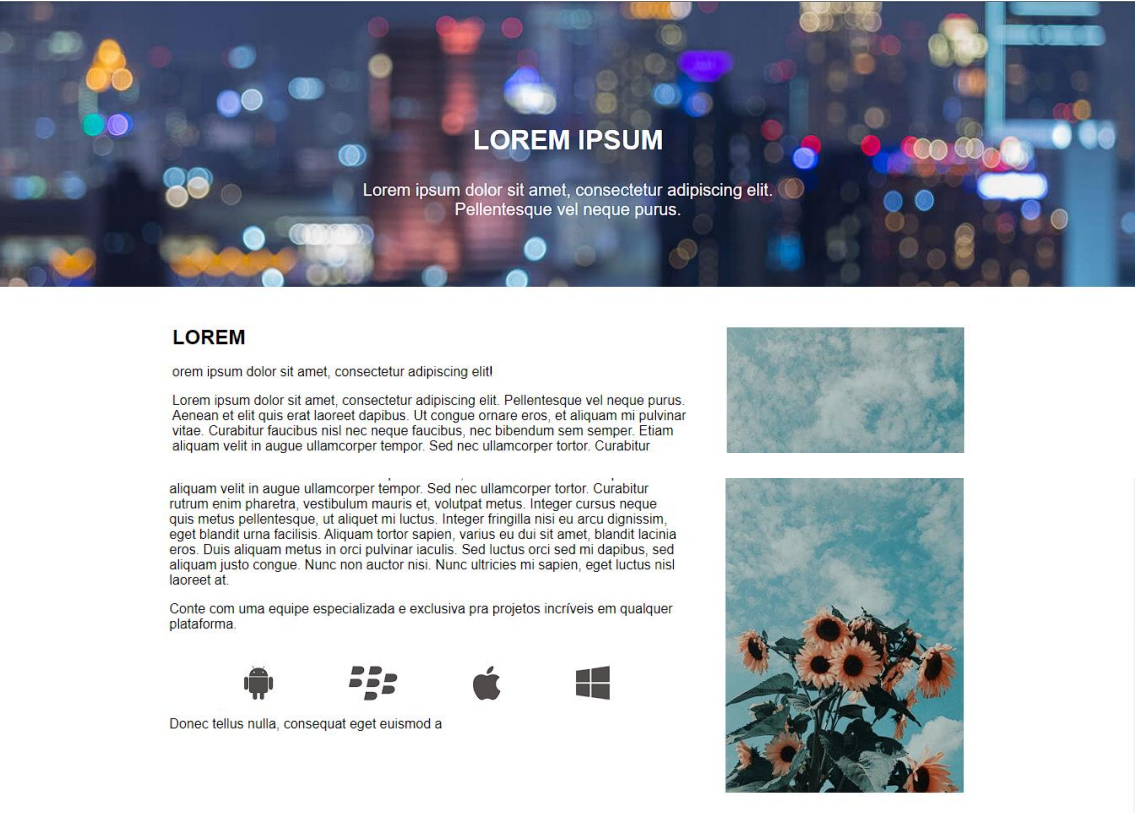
LOREM IPSUM

Lorem ipsum dolor sit amet, consectetur adipiscing elit. Pellentesque vel neque purus.

LOREM

orem ipsum dolor sit amet, consectetur adipiscing elit!

Lorem ipsum dolor sit amet, consectetur adipiscing elit. Pellentesque vel neque purus. Aenean et elit quis erat laoreet dapibus. Ut congue ornare eros, et aliquam mi pulvinar vitae. Curabitur faucibus nisl nec neque faucibus, nec bibendum sem semper. Etiam aliquam velit in augue ullamcorper tempor. Sed nec ullamcorper tortor. Curabitur

aliquam velit in augue ullamcorper tempor. Sed nec ullamcorper tortor. Curabitur rutrum enim pharetra, vestibulum mauris et, volutpat metus. Integer cursus neque quis metus pellentesque, ut aliquet mi luctus. Integer fringilla nisi eu arcu dignissim, eget blandit urna facilisis. Aliquam tortor sapien, varius eu dui sit amet, blandit lacinia eros. Duis aliquam metus in orci pulvinar iaculis. Sed luctus orci sed mi dapibus, sed aliquam justo congue. Nunc non auctor nisi. Nunc ultricies mi sapien, eget luctus nisl laoreet at.

Conte com uma equipe especializada e exclusiva pra projetos incríveis em qualquer plataforma.

Donec tellus nulla, consequat eget euismod a